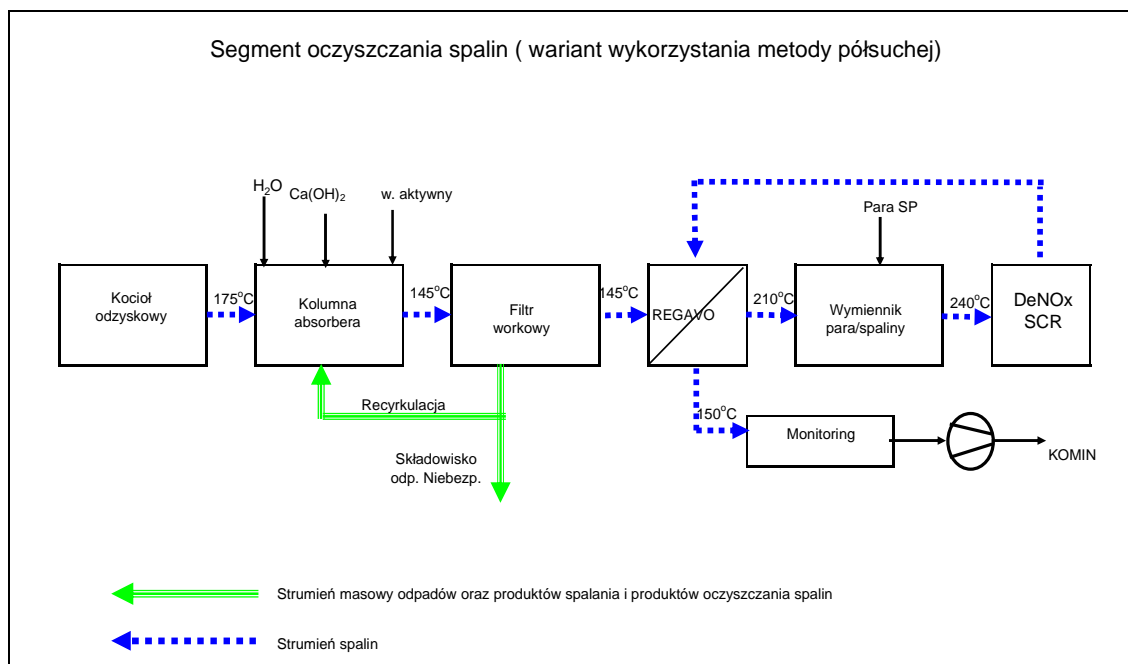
Segment oczyszczania spalin ( wariant wykorzystania metody półsuchej)

$H_2O$
$Ca(OH)_2$
w. aktywny
Para SP

Kocioł odzyskowy
$175^oC$
Kolumna absorbera
$145^oC$
Filtr workowy
$145^oC$
REGAVO
$210^oC$
Wymiennik para/spaliny
$240^oC$
DeNOx SCR

Recyrkulacja
$150^oC$
Monitoring
KOMIN
Składowisko odp. Niebezp.

Strumień masowy odpadów oraz produktów spalania i produktów oczyszczania spalin

Strumień spalin